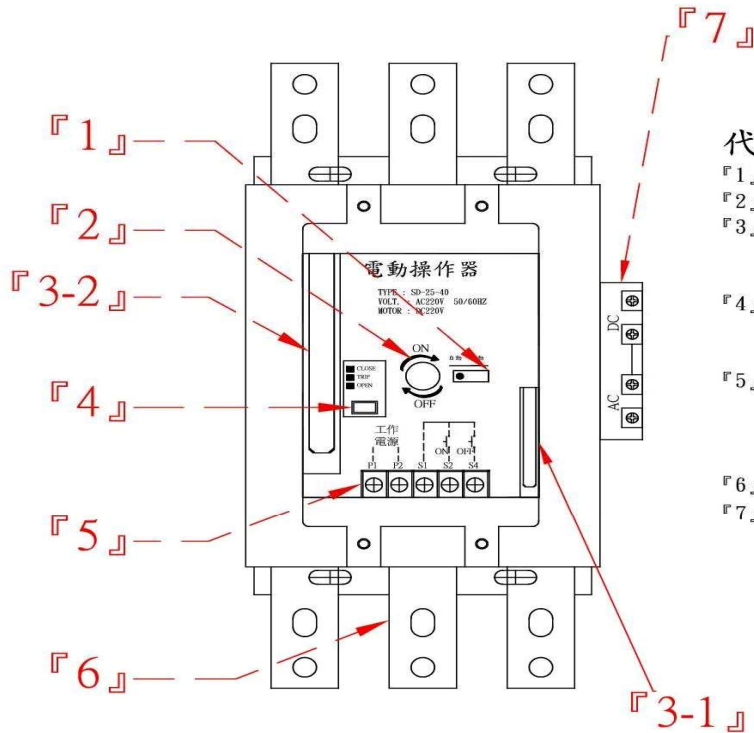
『7』

『1』

『2』

『3-2』

『4』

『5』

『6』

『3-1』

電動操作器

TYPE : SD-25-40
VOLT. AC220V 50/60HZ
MOTOR : DC220V

ON
OFF

CLOSE
TRIP
OPEN

工作
電源

ON OFF

P1 P2 S1 S2 S4

DC
AC

代
『1』
『2』
『3』
『4』
『5』
『6』
『7』